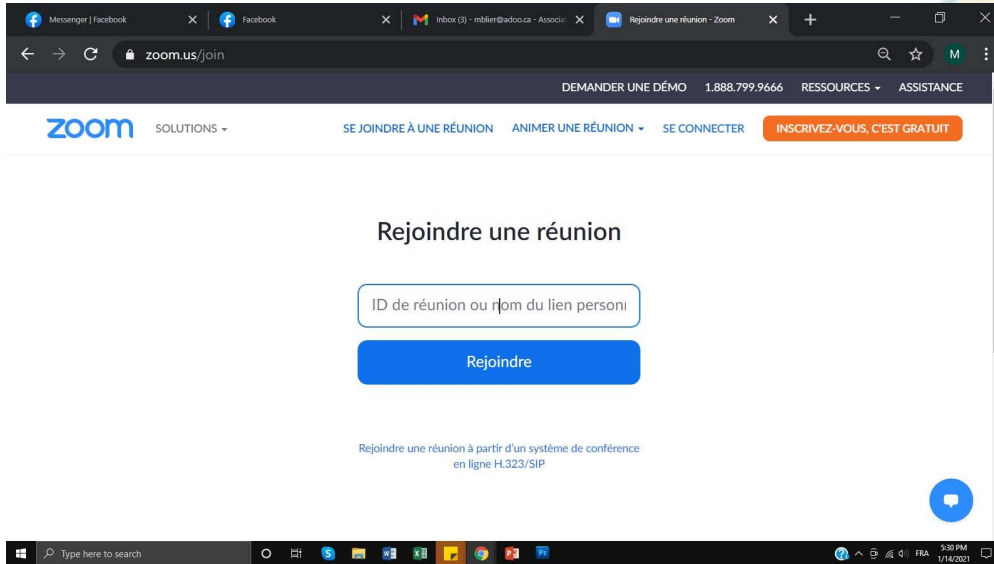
Messenger | Facebook
Facebook
Inbox (3) - mblier@adoo.ca - Associat
Rejoindre une réunion - Zoom
zoom.us/join
M

DEMANDER UNE DÉMO 1.888.799.9666 RESSOURCES ASSISTANCE

zoom SOLUTIONS SE JOINDRE À UNE RÉUNION ANIMER UNE RÉUNION SE CONNECTER INSCRIVEZ-VOUS, C'EST GRATUIT

Rejoindre une réunion

ID de réunion ou nom du lien personi

Rejoindre

Rejoindre une réunion à partir d'un système de conférence en ligne H.323/SIP

Type here to search
FRA 5:30 PM 1/14/2021